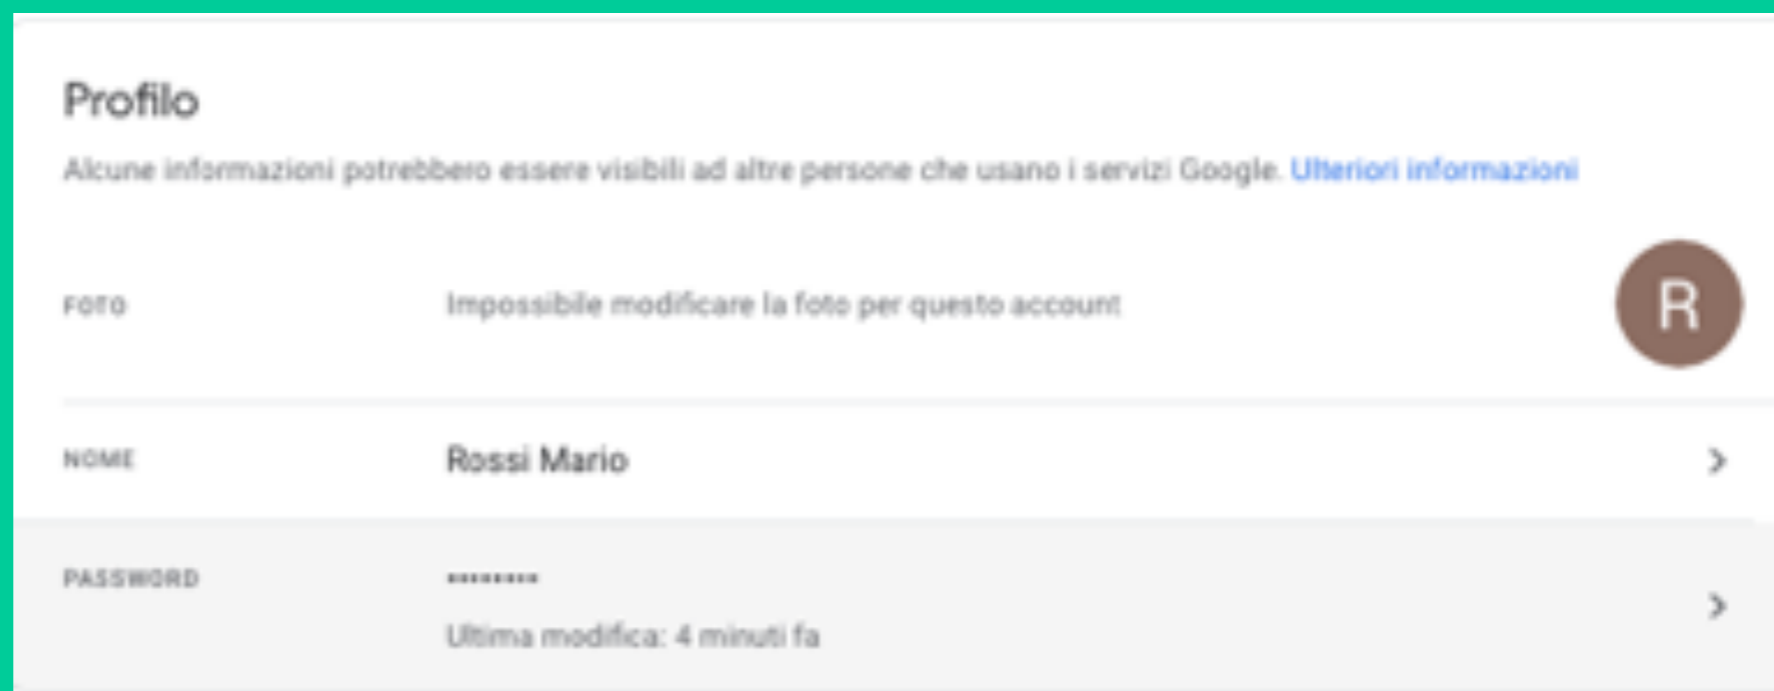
Profilo

Alcune informazioni potrebbero essere visibili ad altre persone che usano i servizi Google. Ulteriori informazioni

FOTO

Impossibile modificare la foto per questo account

R

NOME

Rossi Mario

PASSWORD

••••••••

Ultima modifica: 4 minuti fa